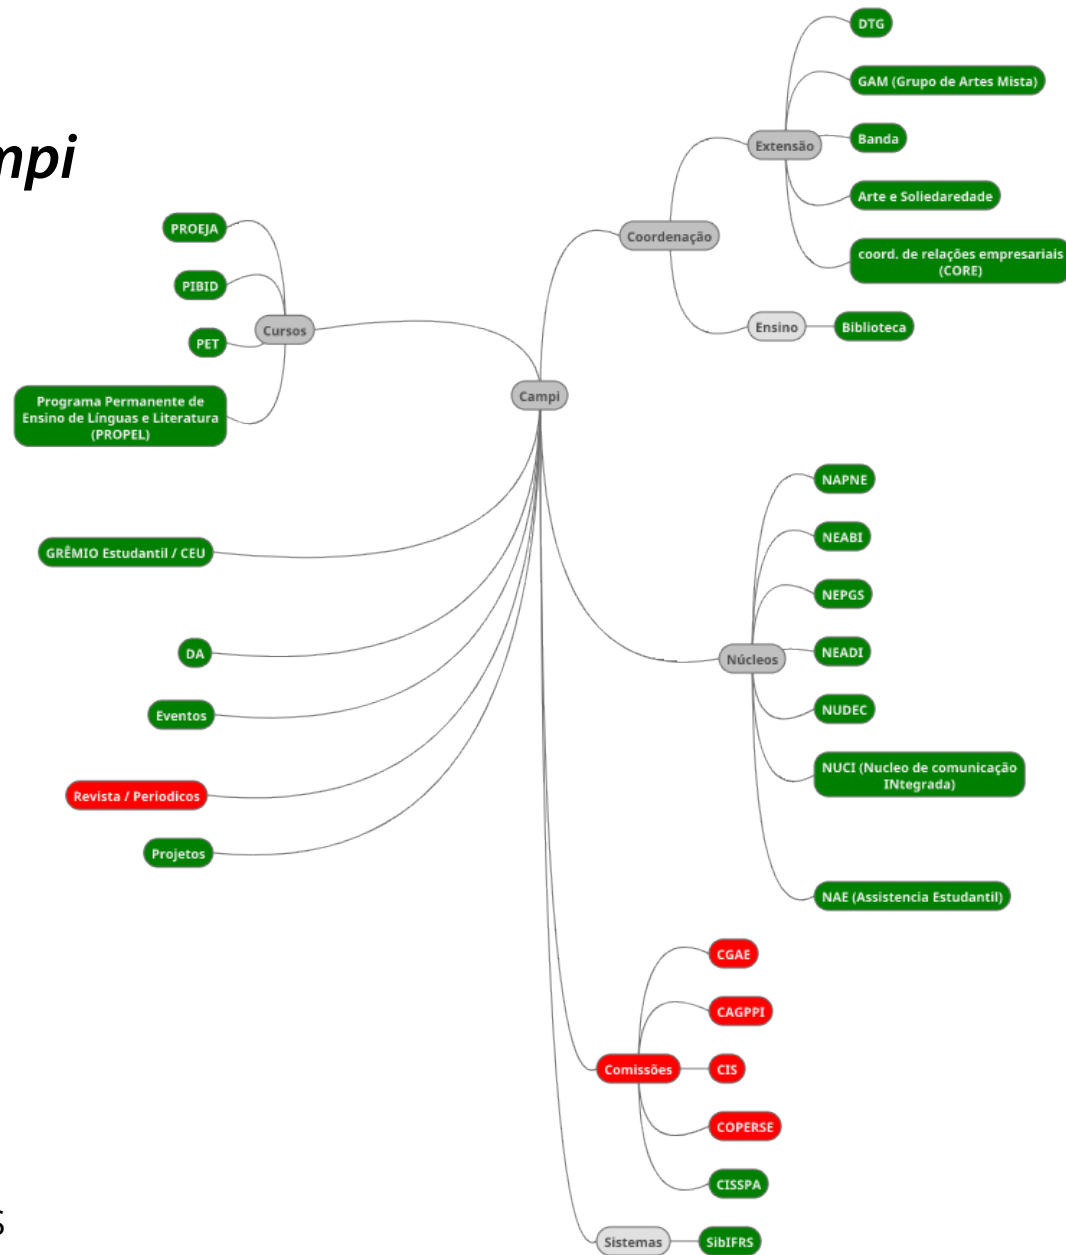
mpi

DTG
GAM (Grupo de Artes Mista)
Extensão
Banda
Arte e Soliedaredade
coord. de relações empresariais (CORE)
Coordenação
Ensino
Biblioteca

PROEJA
PIBID
Cursos
PET
Programa Permanente de Ensino de Línguas e Literatura (PROPEL)

Campi

GRÊMIO Estudantil / CEU
DA
Eventos
Revista / Periodicos
Projetos

NAPNE
NEABI
NEPGS
NEADI
Núcleos
NUDEC
NUCI (Nucleo de comunicação INtegrada)
NAE (Assistencia Estudantil)

CGAE
CAGPPI
Comissões
CIS
COPERSE
CISSPA

Sistemas
SibIFRS

5